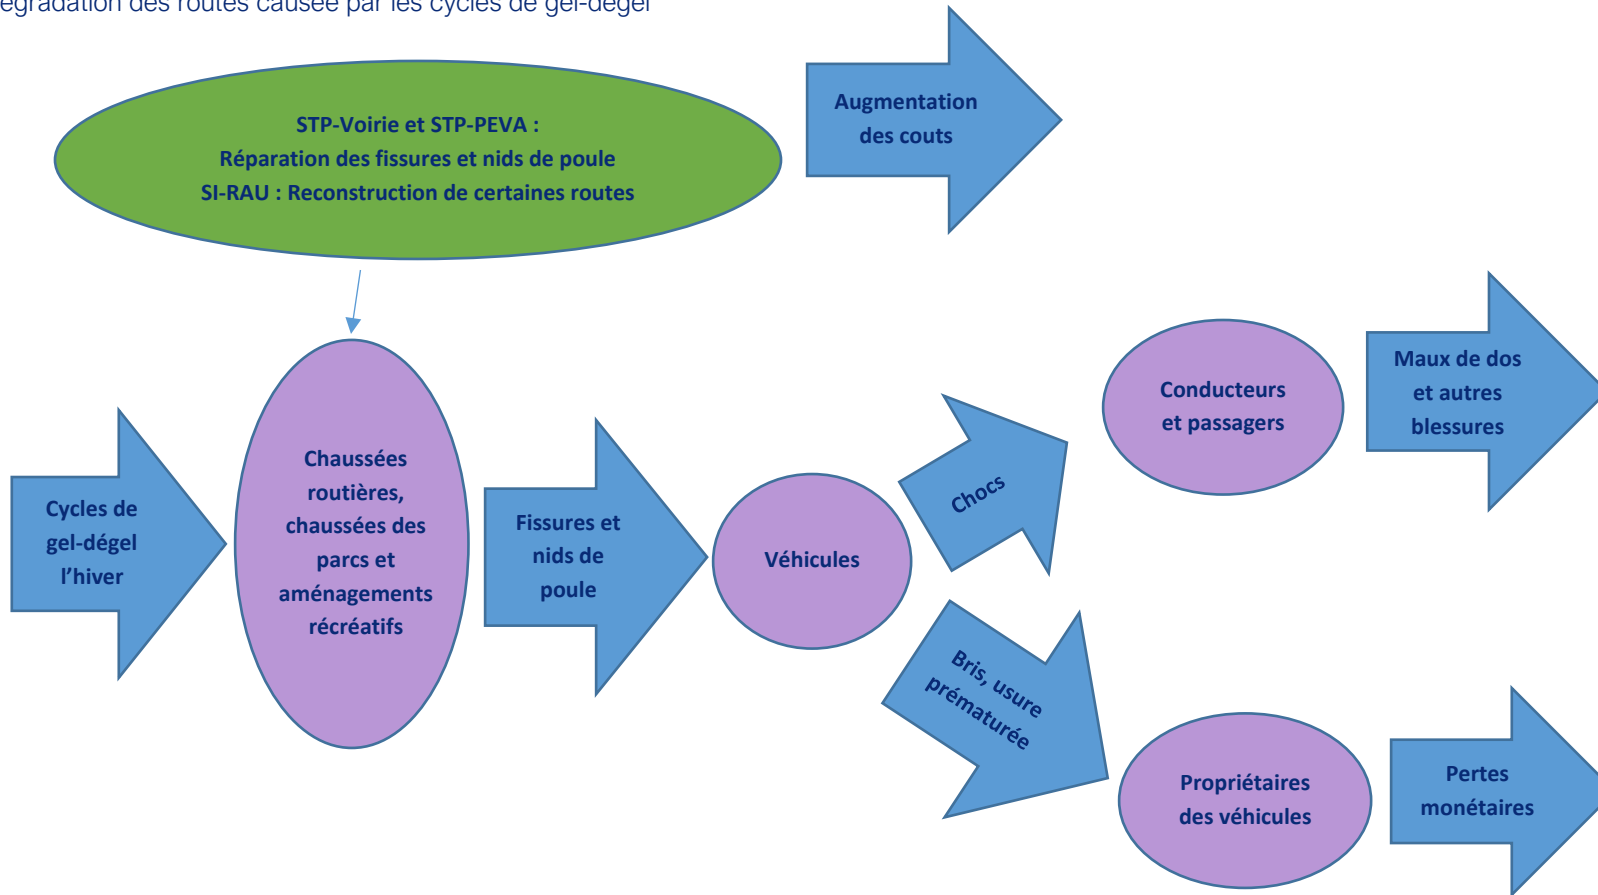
égradation des routes causée par les cycles de gel-dégel

STP-Voirie et STP-PEVA :
Réparation des fissures et nids de poule
SI-RAU : Reconstruction de certaines routes

Augmentation des couts

Cycles de gel-dégel l'hiver

Chaussées routières, chaussées des parcs et aménagements récréatifs

Fissures et nids de poule

Véhicules

Chocs

Conducteurs et passagers

Maux de dos et autres blessures

Bris, usure prématurée

Propriétaires des véhicules

Pertes monétaires